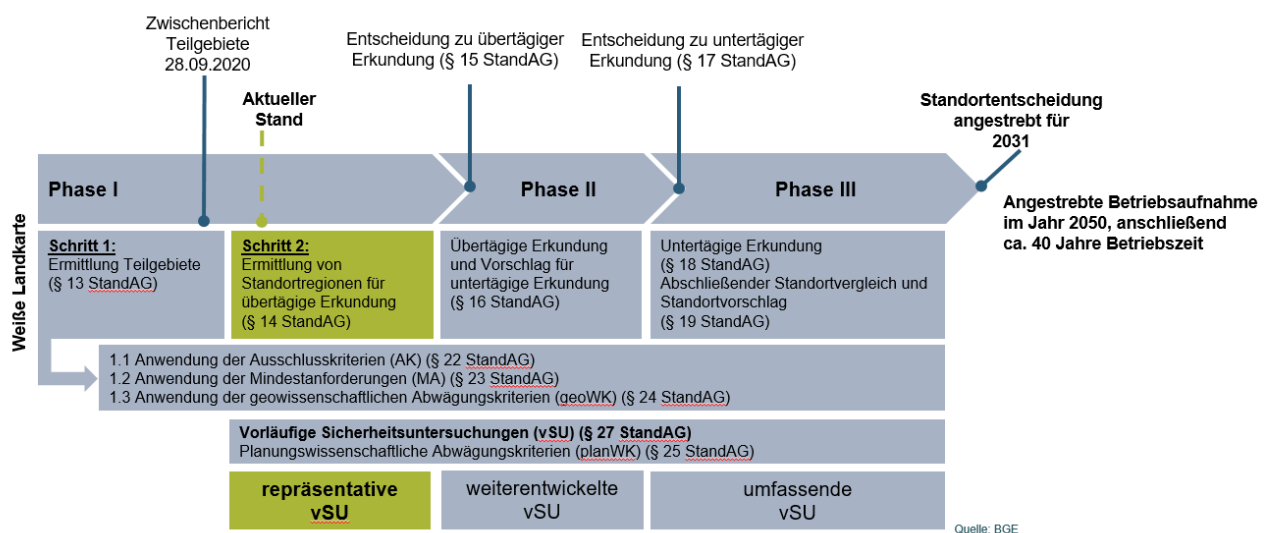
Zwischenbericht Teilgebiete 28.09.2020

Aktueller Stand

Entscheidung zu übertägiger Erkundung (§ 15 StandAG)

Entscheidung zu untertägiger Erkundung (§ 17 StandAG)

Standortentscheidung angestrebt für 2031

Weiße Landkarte

Phase I

Phase II

Phase III

Angestrebte Betriebsaufnahme im Jahr 2050, anschließend ca. 40 Jahre Betriebszeit

Schritt 1:
Ermittlung Teilgebiete (§ 13 StandAG)

Schritt 2:
Ermittlung von Standortregionen für übertägige Erkundung (§ 14 StandAG)

Übertägige Erkundung und Vorschlag für untertägige Erkundung (§ 16 StandAG)

Untertägige Erkundung (§ 18 StandAG)
Abschließender Standortvergleich und Standortvorschlag (§ 19 StandAG)

1.1 Anwendung der Ausschlusskriterien (AK) (§ 22 StandAG)
1.2 Anwendung der Mindestanforderungen (MA) (§ 23 StandAG)
1.3 Anwendung der geowissenschaftlichen Abwägungskriterien (geoWK) (§ 24 StandAG)

Vorläufige Sicherheitsuntersuchungen (vSU) (§ 27 StandAG)
Planungswissenschaftliche Abwägungskriterien (planWK) (§ 25 StandAG)

repräsentative vSU

weiterentwickelte vSU

umfassende vSU

Quelle: BGE